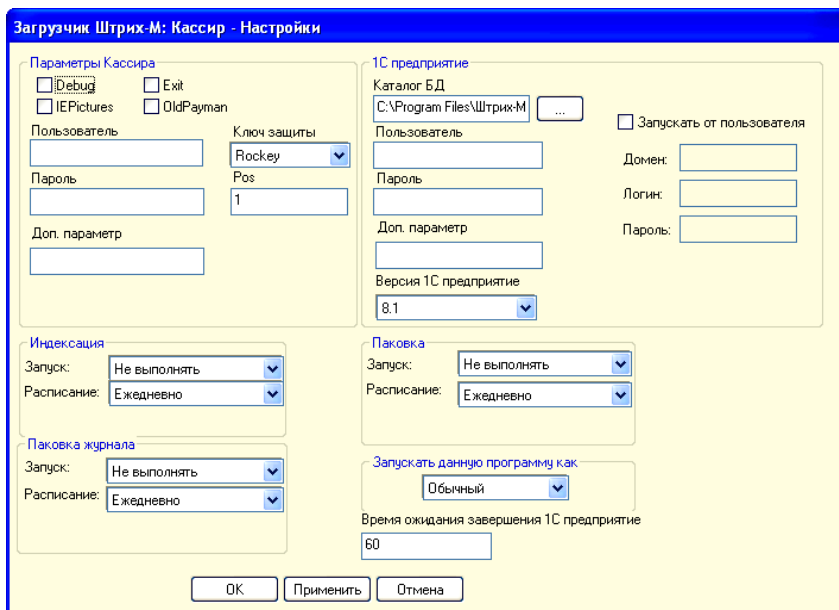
Загрузчик Штрих-М: Кассир - Настройки

Параметры Кассира
Debug
Exit
IEPictures
OldPayman
Пользователь
Ключ защиты
Rockey
Пароль
Pos
1
Доп. параметр

1С предприятие
Каталог БД
C:\Program Files\Штрих-М
...
Пользователь
Пароль
Доп. параметр
Версия 1С предприятие
8.1
Запускать от пользователя
Домен:
Логин:
Пароль:

Индексация
Запуск:
Не выполнять
Расписание:
Ежедневно

Паковка
Запуск:
Не выполнять
Расписание:
Ежедневно

Паковка журнала
Запуск:
Не выполнять
Расписание:
Ежедневно

Запускать данную программу как
Обычный
Время ожидания завершения 1С предприятие
60

OK
Применить
Отмена